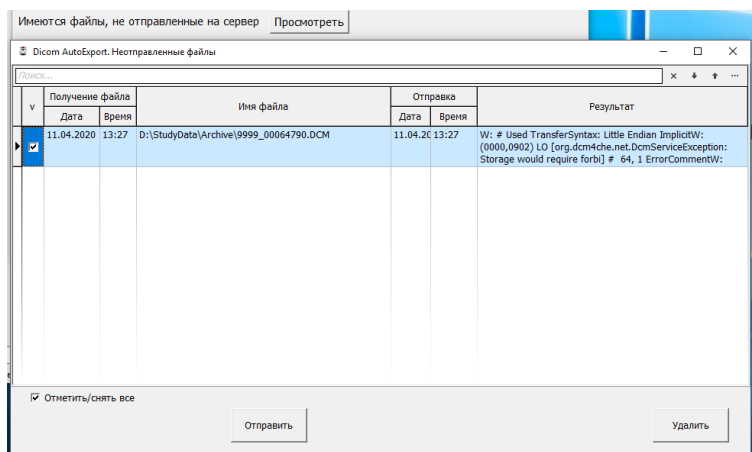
Имеются файлы, не отправленные на сервер Просмотреть

Dicom AutoExport. Неотправленные файлы

Поиск...

| v | Получение файла Дата | Получение файла Время | Имя файла | Отправка Дата | Отправка Время | Результат |
|---|---|---|---|---|---|---|
| ☑ | 11.04.2020 | 13:27 | D:\StudyData\Archive\9999_00064790.DCM | 11.04.20 | 13:27 | W: # Used TransferSyntax: Little Endian ImplicitW: (0000,0902) LO [org.dcm4che.net.DcmServiceException: Storage would require forbi] # 64, 1 ErrorCommentW: |

☑ Отметить/снять все

Отправить

Удалить